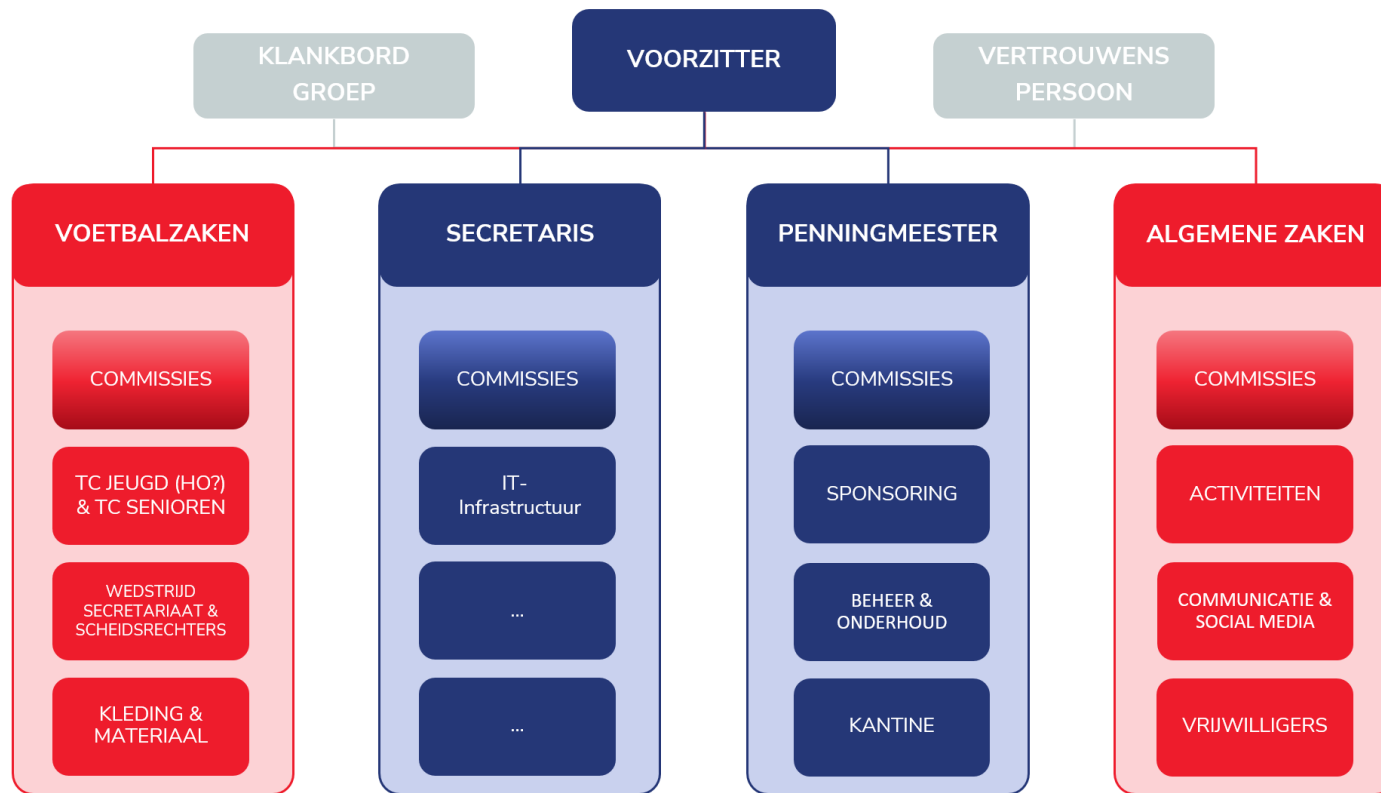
KLANKBORD GROEP

VOORZITTER

VERTROUWENS PERSOON

VOETBALZAKEN

COMMISSIES

TC JEUGD (HO?) & TC SENIOREN

WEDSTRIJD SECRETARIAAT & SCHEIDSRECHTERS

KLEDING & MATERIAAL

SECRETARIS

COMMISSIES

IT-Infrastructuur

...

...

PENNINGMEESTER

COMMISSIES

SPONSORING

BEHEER & ONDERHOUD

KANTINE

ALGEMENE ZAKEN

COMMISSIES

ACTIVITEITEN

COMMUNICATIE & SOCIAL MEDIA

VRIJWILLIGERS